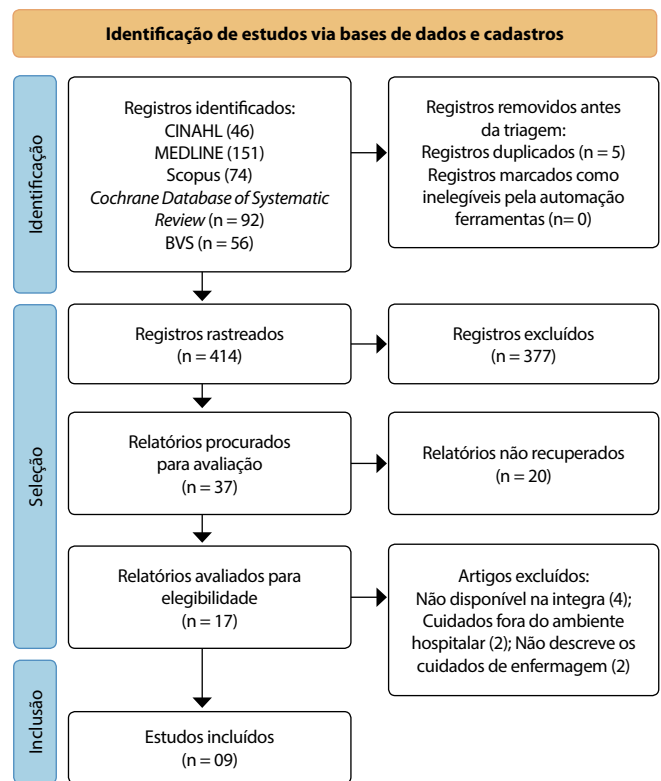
**Identificação de estudos via bases de dados e cadastros**

Identificação

Registros identificados:
CINAHL (46)
MEDLINE (151)
Scopus (74)
*Cochrane Database of Systematic Review* (n = 92)
BVS (n = 56)

Registros removidos antes da triagem:
Registros duplicados (n = 5)
Registros marcados como inelegíveis pela automação ferramentas (n= 0)

Seleção

Registros rastreados
(n = 414)

Registros excluídos
(n = 377)

Relatórios procurados para avaliação
(n = 37)

Relatórios não recuperados
(n = 20)

Relatórios avaliados para elegibilidade
(n = 17)

Artigos excluídos:
Não disponível na integra (4);
Cuidados fora do ambiente hospitalar (2); Não descreve os cuidados de enfermagem (2)

Inclusão

Estudos incluídos
(n = 09)